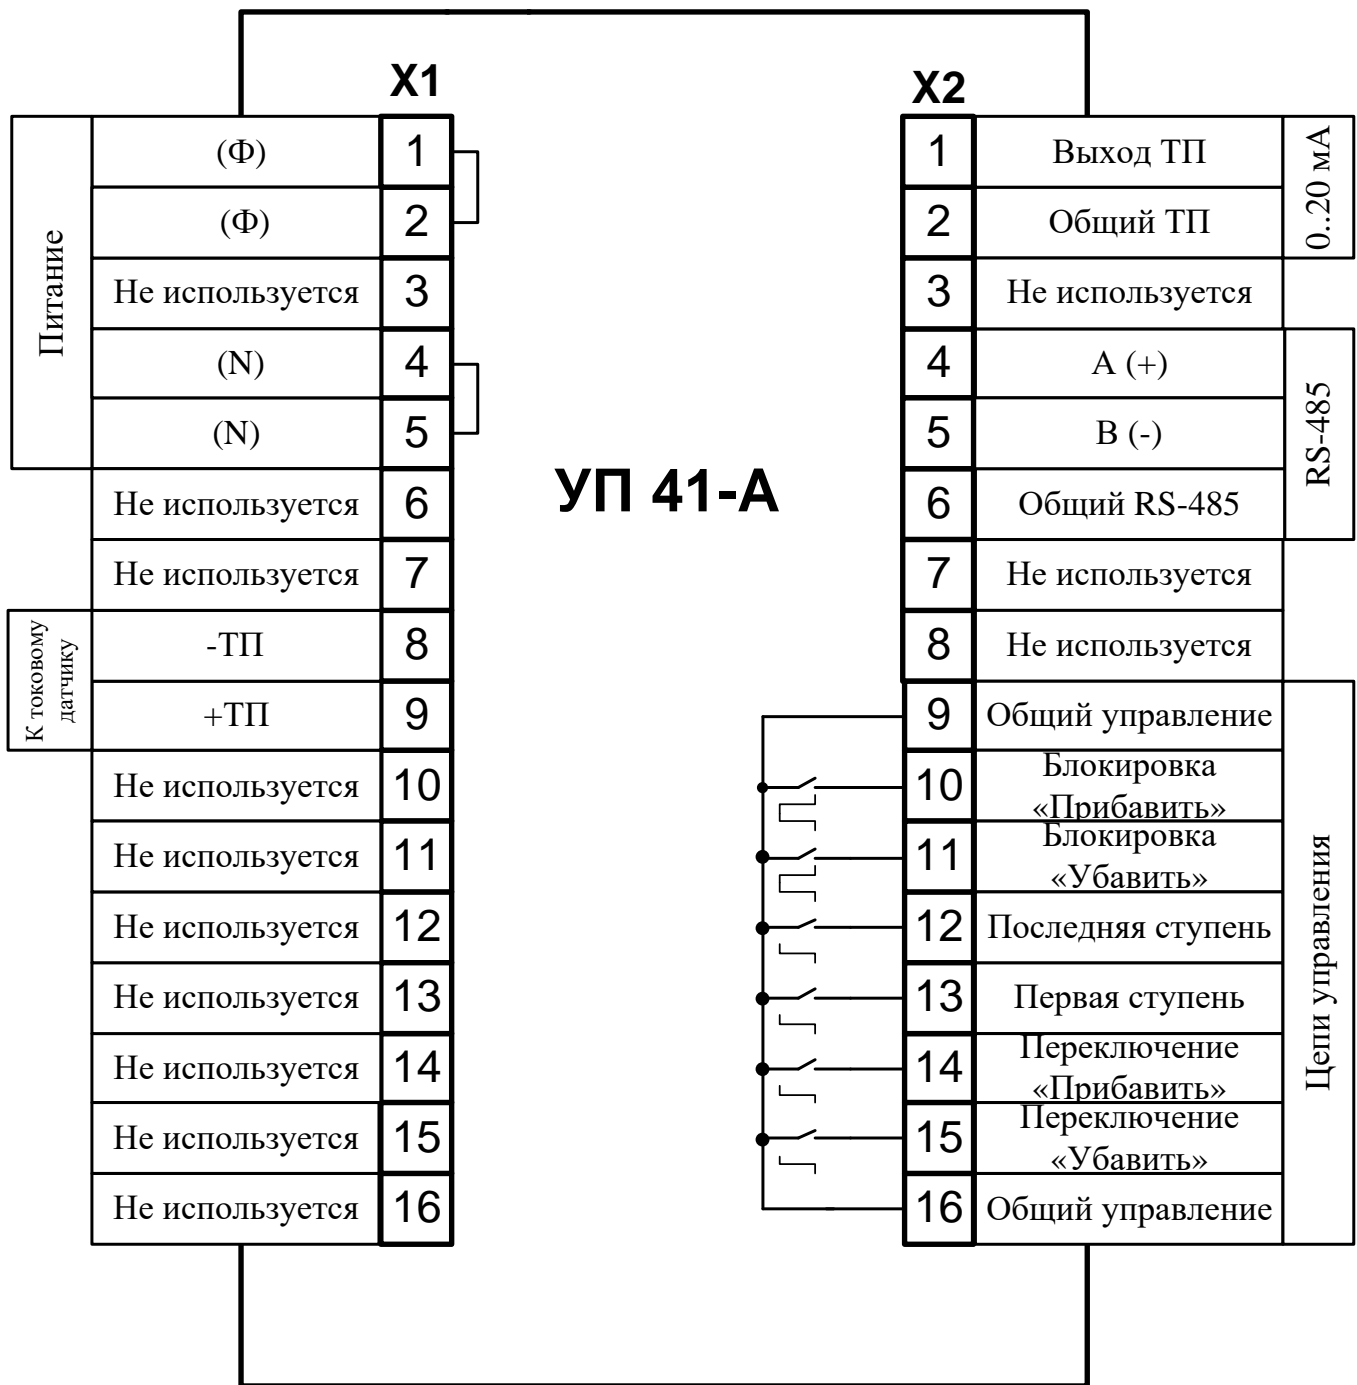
X1

X2

УП 41-А

| | | X1 |
|---|---|---|
| Питание | (Ф) | 1 |
| | (Ф) | 2 |
| | Не используется | 3 |
| | (N) | 4 |
| | (N) | 5 |
| | Не используется | 6 |
| | Не используется | 7 |
| К токовому датчику | -ТП | 8 |
| | +ТП | 9 |
| | Не используется | 10 |
| | Не используется | 11 |
| | Не используется | 12 |
| | Не используется | 13 |
| | Не используется | 14 |
| | Не используется | 15 |
| | Не используется | 16 |

| X2 | | |
|---|---|---|
| 1 | Выход ТП | 0..20 мА |
| 2 | Общий ТП | |
| 3 | Не используется | |
| 4 | A (+) | RS-485 |
| 5 | B (-) | |
| 6 | Общий RS-485 | |
| 7 | Не используется | |
| 8 | Не используется | |
| 9 | Общий управление | Цепи управления |
| 10 | Блокировка «Прибавить» | |
| 11 | Блокировка «Убавить» | |
| 12 | Последняя ступень | |
| 13 | Первая ступень | |
| 14 | Переключение «Прибавить» | |
| 15 | Переключение «Убавить» | |
| 16 | Общий управление | |